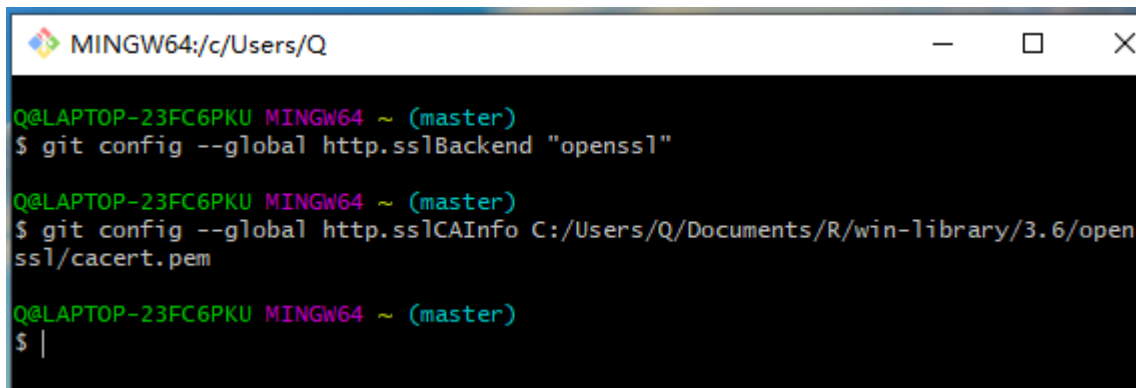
MINGW64:/c/Users/Q

Q@LAPTOP-23FC6PKU MINGW64 ~ (master)
$ git config --global http.sslBackend "openssl"

Q@LAPTOP-23FC6PKU MINGW64 ~ (master)
$ git config --global http.sslCAInfo C:/Users/Q/Documents/R/win-library/3.6/openssl/cacert.pem

Q@LAPTOP-23FC6PKU MINGW64 ~ (master)
$